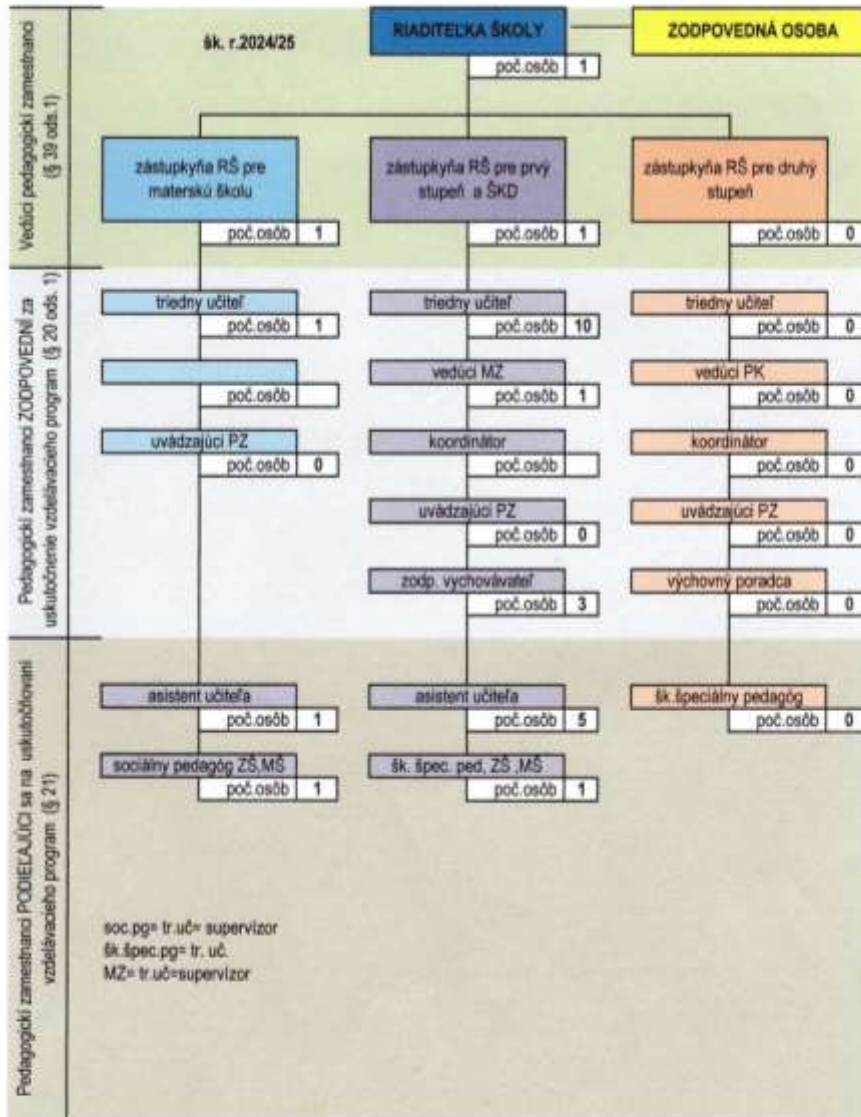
Vedúci pedagogickí zamestnanci (§ 39 ods.1)

šk. r.2024/25

RIADITEĽKA ŠKOLY

poč.osôb | 1

ZODPOVEDNÁ OSOBA

zástupkyňa RŠ pre materskú školu

poč.osôb | 1

zástupkyňa RŠ pre prvý stupeň a ŠKD

poč.osôb | 1

zástupkyňa RŠ pre druhý stupeň

poč.osôb | 0

Pedagogickí zamestnanci ZODPOVEDNÍ za uskutočnenie vzdelávacieho program (§ 20 ods. 1)

triedny učiteľ

poč.osôb | 1

poč.osôb

uvádzajúci PZ

poč.osôb | 0

triedny učiteľ

poč.osôb | 10

vedúci MZ

poč.osôb | 1

koordinátor

poč.osôb

uvádzajúci PZ

poč.osôb | 0

zodp. vychovávateľ

poč.osôb | 3

triedny učiteľ

poč.osôb | 0

vedúci PK

poč.osôb | 0

koordinátor

poč.osôb | 0

uvádzajúci PZ

poč.osôb | 0

výchovný poradca

poč.osôb | 0

Pedagogickí zamestnanci PODIEĽAJÚCI sa na uskutočňovaní vzdelávacieho program (§ 21)

asistent učiteľa

poč.osôb | 1

sociálny pedagóg ZŠ,MŠ

poč.osôb | 1

asistent učiteľa

poč.osôb | 5

šk. špec. ped. ZŠ ,MŠ

poč.osôb | 1

šk.špeciálny pedagóg

poč.osôb | 0

soc.pg= tr.uč= supervízor
šk.špec.pg= tr. uč.
MZ= tr.uč=supervízor